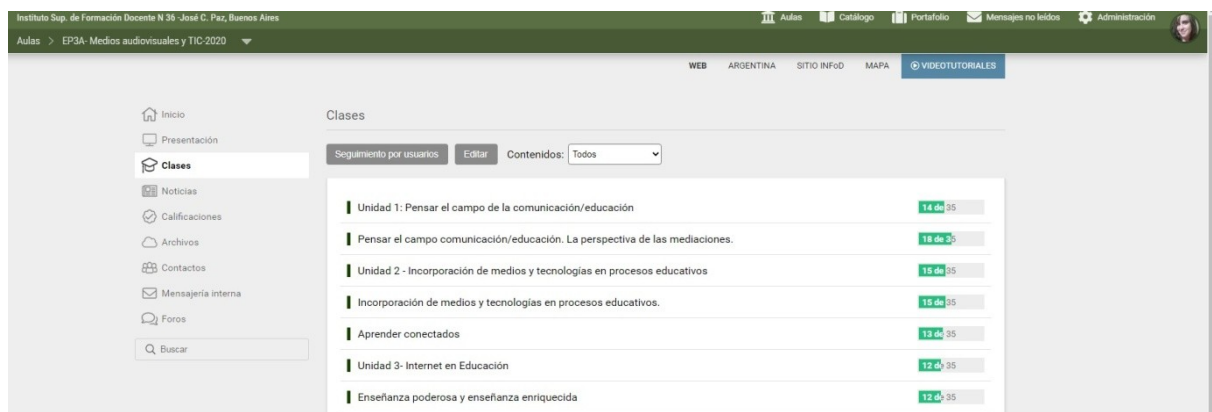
Instituto Sup. de Formación Docente N 36 -José C. Paz, Buenos Aires

Aulas Catálogo Portafolio Mensajes no leídos Administración

Aulas > EP3A- Medios audiovisuales y TIC-2020

WEB ARGENTINA SITIO INFoD MAPA VIDEOTUTORIALES

Inicio
Presentación
Clases
Noticias
Calificaciones
Archivos
Contactos
Mensajería interna
Foros
Buscar

Clases

Seguimiento por usuarios Editar Contenidos: Todos

| | |
|---|---|
| Unidad 1: Pensar el campo de la comunicación/educación | 14 de 35 |
| Pensar el campo comunicación/educación. La perspectiva de las mediaciones. | 18 de 35 |
| Unidad 2 - Incorporación de medios y tecnologías en procesos educativos | 15 de 35 |
| Incorporación de medios y tecnologías en procesos educativos. | 15 de 35 |
| Aprender conectados | 13 de 35 |
| Unidad 3- Internet en Educación | 12 de 35 |
| Enseñanza poderosa y enseñanza enriquecida | 12 de 35 |